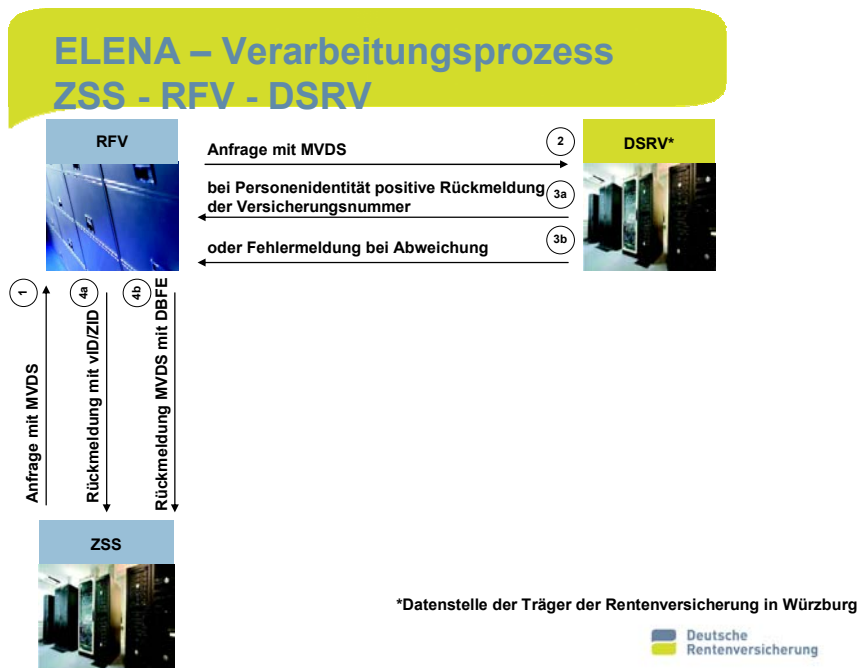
ELENA – Verarbeitungsprozess
ZSS - RFV - DSRV

RFV

Anfrage mit MVDS

2

DSRV*

bei Personenidentität positive Rückmeldung der Versicherungsnummer

3a

oder Fehlermeldung bei Abweichung

3b

1

Anfrage mit MVDS

4a

Rückmeldung mit vID/ZID

4b

Rückmeldung MVDS mit DBFE

ZSS

*Datenstelle der Träger der Rentenversicherung in Würzburg

Deutsche
Rentenversicherung